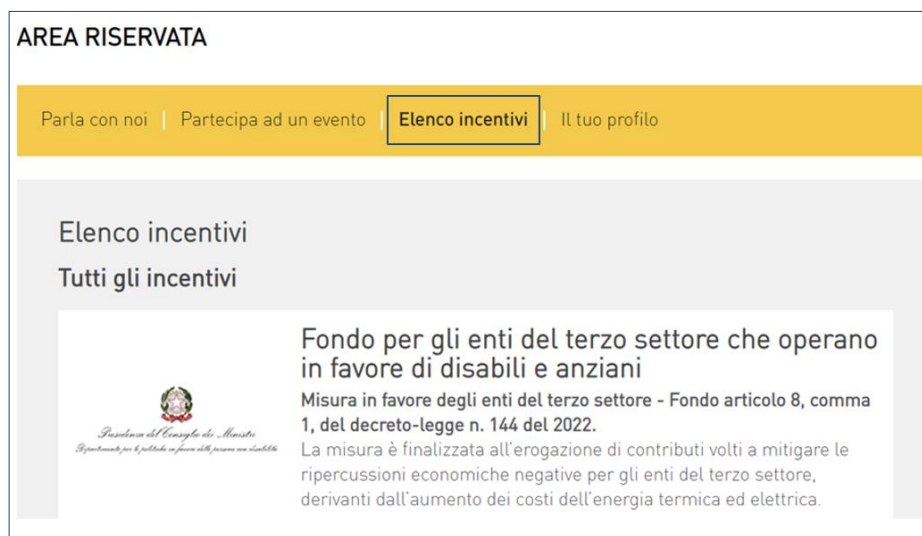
AREA RISERVATA

Parla con noi | Partecipa ad un evento | Elenco incentivi | Il tuo profilo

Elenco incentivi

Tutti gli incentivi

Presidenza del Consiglio dei Ministri
Dipartimento per le politiche in favore delle persone con disabilità

Fondo per gli enti del terzo settore che operano in favore di disabili e anziani

Misura in favore degli enti del terzo settore - Fondo articolo 8, comma 1, del decreto-legge n. 144 del 2022.

La misura è finalizzata all'erogazione di contributi volti a mitigare le ripercussioni economiche negative per gli enti del terzo settore, derivanti dall'aumento dei costi dell'energia termica ed elettrica.